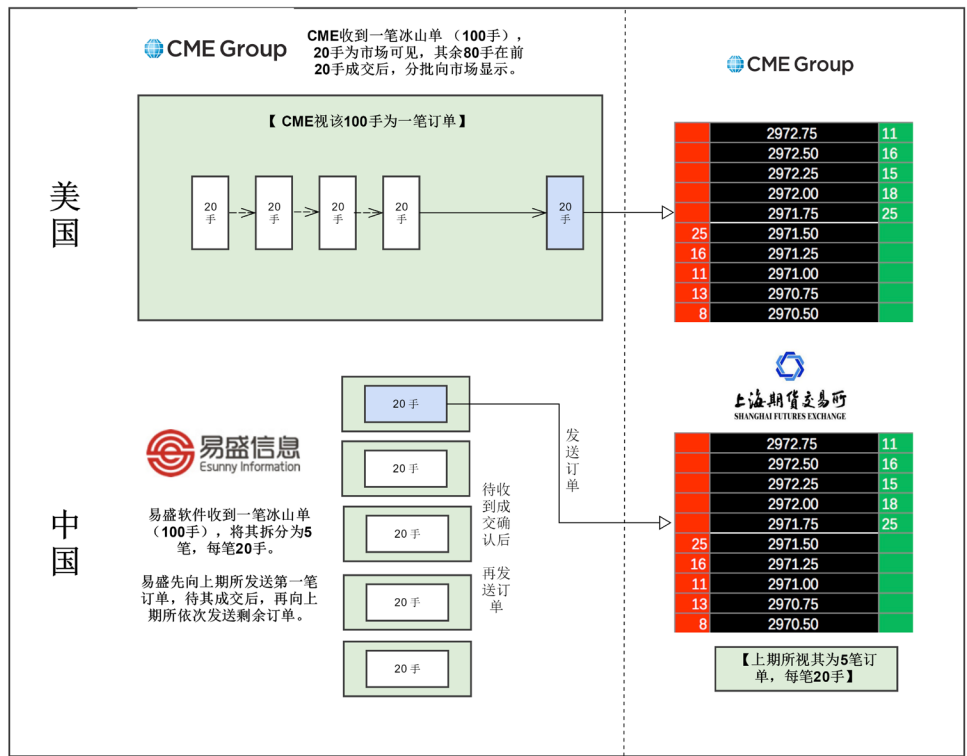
CME Group

CME收到一笔冰山单（100手），20手为市场可见，其余80手在前20手成交后，分批向市场显示。

【CME视该100手为一笔订单】

美国

20手 20手 20手 20手 20手

CME Group

| | 2972.75 | 11 |
|---|---|---|
| | 2972.50 | 16 |
| | 2972.25 | 15 |
| | 2972.00 | 18 |
| | 2971.75 | 25 |
| 25 | 2971.50 | |
| 16 | 2971.25 | |
| 11 | 2971.00 | |
| 13 | 2970.75 | |
| 8 | 2970.50 | |

上海期貨交易所
SHANGHAI FUTURES EXCHANGE

易盛信息
Esunny Information

中国

易盛软件收到一笔冰山单（100手），将其拆分为5笔，每笔20手。

易盛先向上期所发送第一笔订单，待其成交后，再向上期所依次发送剩余订单。

20手
20手
20手
20手
20手

发送订单

待收到成交确认后

再发送订单

| | 2972.75 | 11 |
|---|---|---|
| | 2972.50 | 16 |
| | 2972.25 | 15 |
| | 2972.00 | 18 |
| | 2971.75 | 25 |
| 25 | 2971.50 | |
| 16 | 2971.25 | |
| 11 | 2971.00 | |
| 13 | 2970.75 | |
| 8 | 2970.50 | |

【上期所视其为5笔订单，每笔20手】